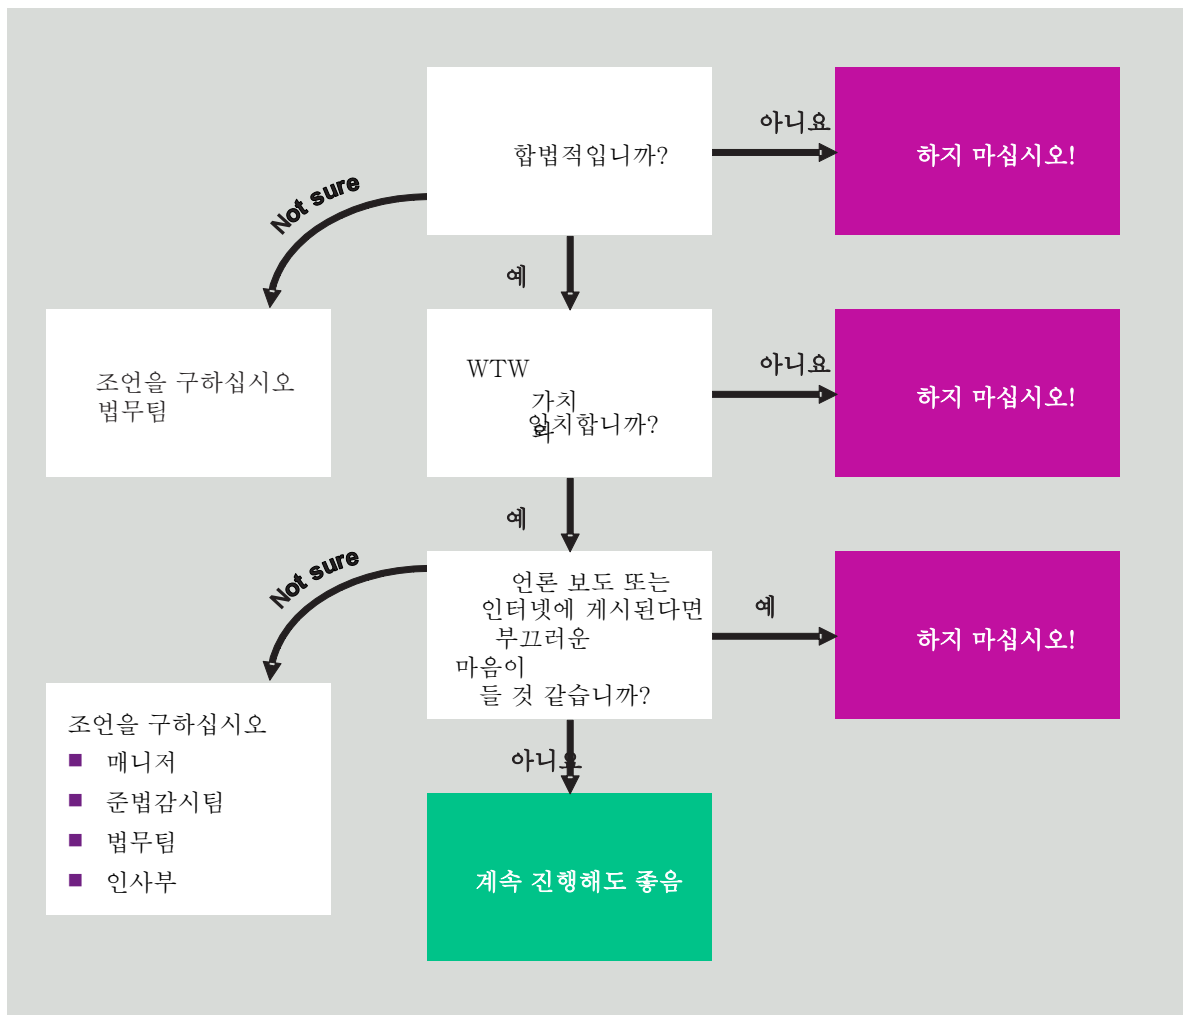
합법적입니까?

아니요

하지 마십시오!

Not sure

예

조언을 구하십시오
법무팀

WTW 가치와 일치합니까?

아니요

하지 마십시오!

예

Not sure

언론 보도 또는 인터넷에 게시된다면 부끄러운 마음이 들 것 같습니까?

예

하지 마십시오!

조언을 구하십시오
■ 매니저
■ 준법감시팀
■ 법무팀
■ 인사부

아니요

계속 진행해도 좋음